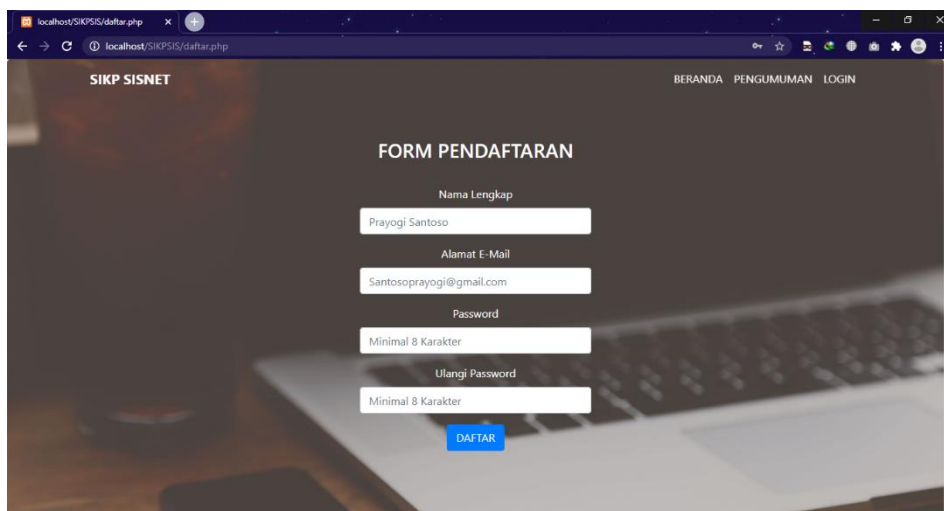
localhost/SIKPSIS/daftar.php

localhost/SIKPSIS/daftar.php

SIKP SISNET

BERANDA PENGUMUMAN LOGIN

FORM PENDAFTARAN

Nama Lengkap

Prayogi Santoso

Alamat E-Mail

Santosoprayogi@gmail.com

Password

Minimal 8 Karakter

Ulangi Password

Minimal 8 Karakter

DAFTAR